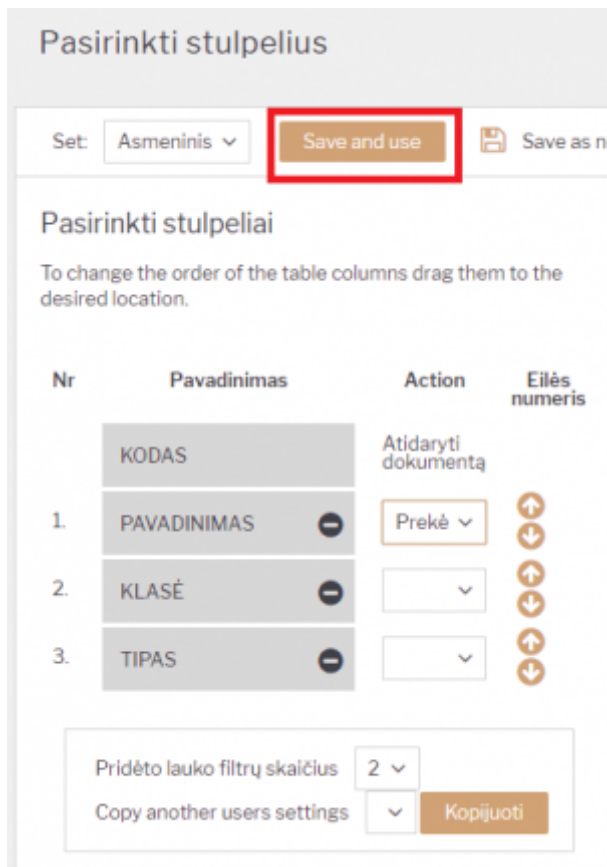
Pasirinkti stulpelius

Set: Asmeninis

Save and use

Save as n

Pasirinkti stulpeliai

To change the order of the table columns drag them to the desired location.

| Nr | Pavadinimas | Action | Eilės numeris |
|---|---|---|---|
| | KODAS | Atidaryti dokumentą | |
| 1. | PAVADINIMAS | Prekė | |
| 2. | KLASĖ | | |
| 3. | TIPAS | | |

Pridėto lauko filtrų skaičius 2

Copy another users settings Kopijuoti